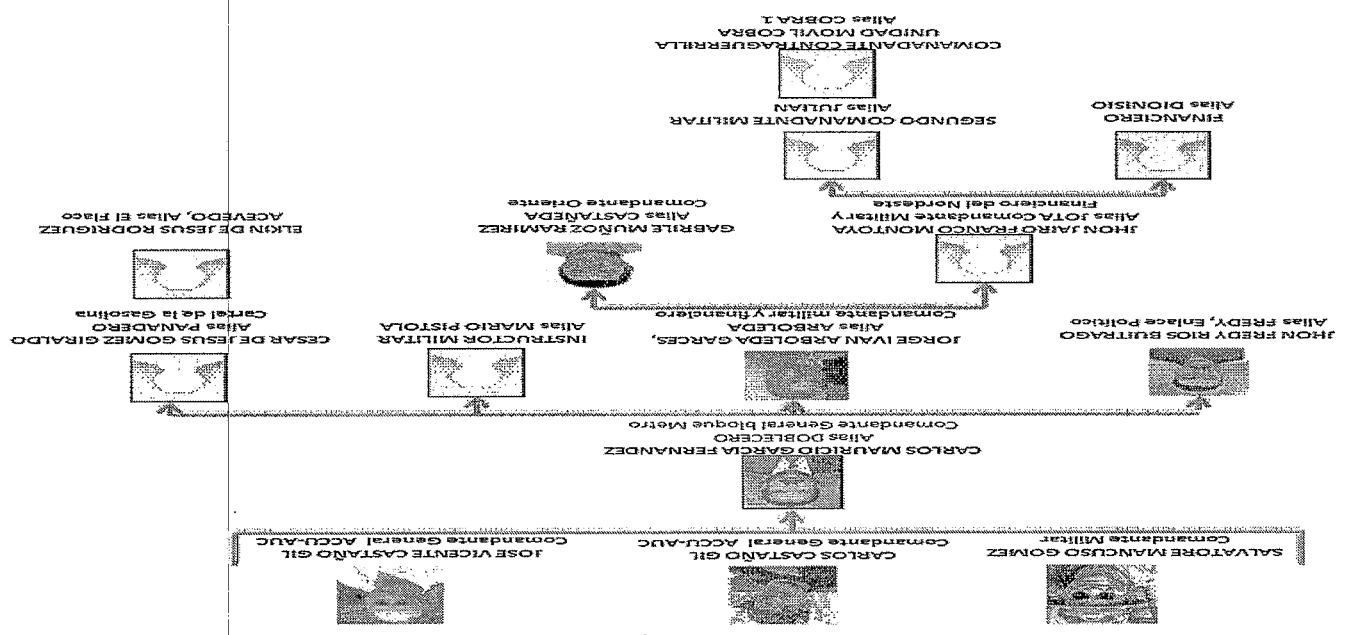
JOSE VICENTE CASTAÑO GIL
Comandante General ACCU-AUC

CARLOS CASTAÑO GIL
Comandante General ACCU-AUC

SALVATORE MANCUSO GOMEZ
Comandante Militar

CARLOS MAURICIO GARCIA FERNANDEZ
Alias DOBLECERO
Comandante General bloque Metro

CESAR DE JESUS GOMEZ GIRALDO
Alias PANADERO
Cartel de la Gasolina

INSTRUCTOR MILITAR
Alias MARIO PISTOLA

JORGE IVAN ARBOLEDA GARCES,
Alias ARBOLEDA
Comandante militar y financiero

JHON FREDY RIOS BUITRAGO
Alias FREDY, Enlace Político

ELKIN DE JESUS RODRIGUEZ
ACEVEDO, Alias El Flaco

GABRIEL MUÑOZ RAMIREZ
Alias CASTAÑEDA
Comandante Oriente

JHON JAIRO FRANCO MONTOYA
Alias JOTA Comandante Militar y
Financiero del Nordeste

SEGUNDO COMANDANTE MILITAR
Alias JULIAN

FINANCIERO
Alias DIONISIO

COMANDANTE CONTRAGUERRILLA
UNIDAD MOVIL COBRA
Alias COBRA 1